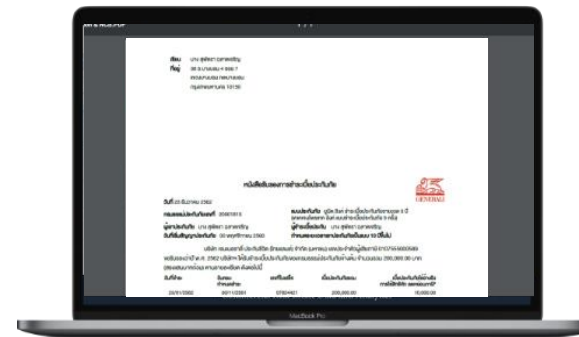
ถึง นาย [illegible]
ที่อยู่ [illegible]

GENERALI

หนังสือรับรองการชำระเบี้ยประกันภัย

วันที่ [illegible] 2562

เลขกรมธรรม์ประกันภัย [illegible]

แบบประกันภัย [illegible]

ผู้เอาประกันภัย นาย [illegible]

ผู้ชำระเบี้ยประกัน นาย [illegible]

วันที่เริ่มสัญญาประกันภัย 20 พฤศจิกายน 2560

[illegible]

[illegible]

MacBook Pro